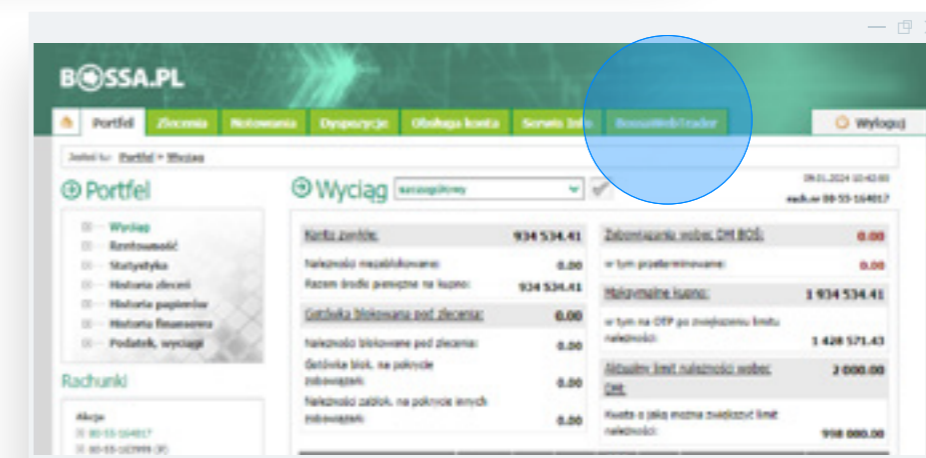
BOSSA.PL

Portfel | Zlecenia | Notowania | Dyspozycje | Obsługa konta | Serwis Info | BossaWebTrader

Wyloguj

Jesteś tu: Portfel > Wyciąg

09.01.2024 10:42:00
rach.nr 00-55-164017

Portfel

Wyciąg
Rentowność
Statystyka
Historia zleceń
Historia papierów
Historia finansowa
Podatek, wyciągi

Rachunki

Akcje
00-55-164017
00-55-102999 (F)

Wyciąg szczegółowy

| Konto zwykłe: | 934 534.41 |
|---|---|
| Należności niezablokowane: | 0.00 |
| Razem środki pieniężne na kupno: | 934 534.41 |
| Gotówka blokowana pod zlecenia: | 0.00 |
| Należności blokowane pod zlecenia: | 0.00 |
| Gotówka blok. na pokrycie zobowiązań: | 0.00 |
| Należności zablok. na pokrycie innych zobowiązań: | 0.00 |

| Zobowiązania wobec DM BOŚ: | 0.00 |
|---|---|
| w tym przeterminowane: | 0.00 |
| Maksymalne kupno: | 1 934 534.41 |
| w tym na OTP po zwiększeniu limitu należności: | 1 420 571.43 |
| Aktualny limit należności wobec DM: | 2 000.00 |
| Kwota o jaką można zwiększyć limit należności: | 998 000.00 |